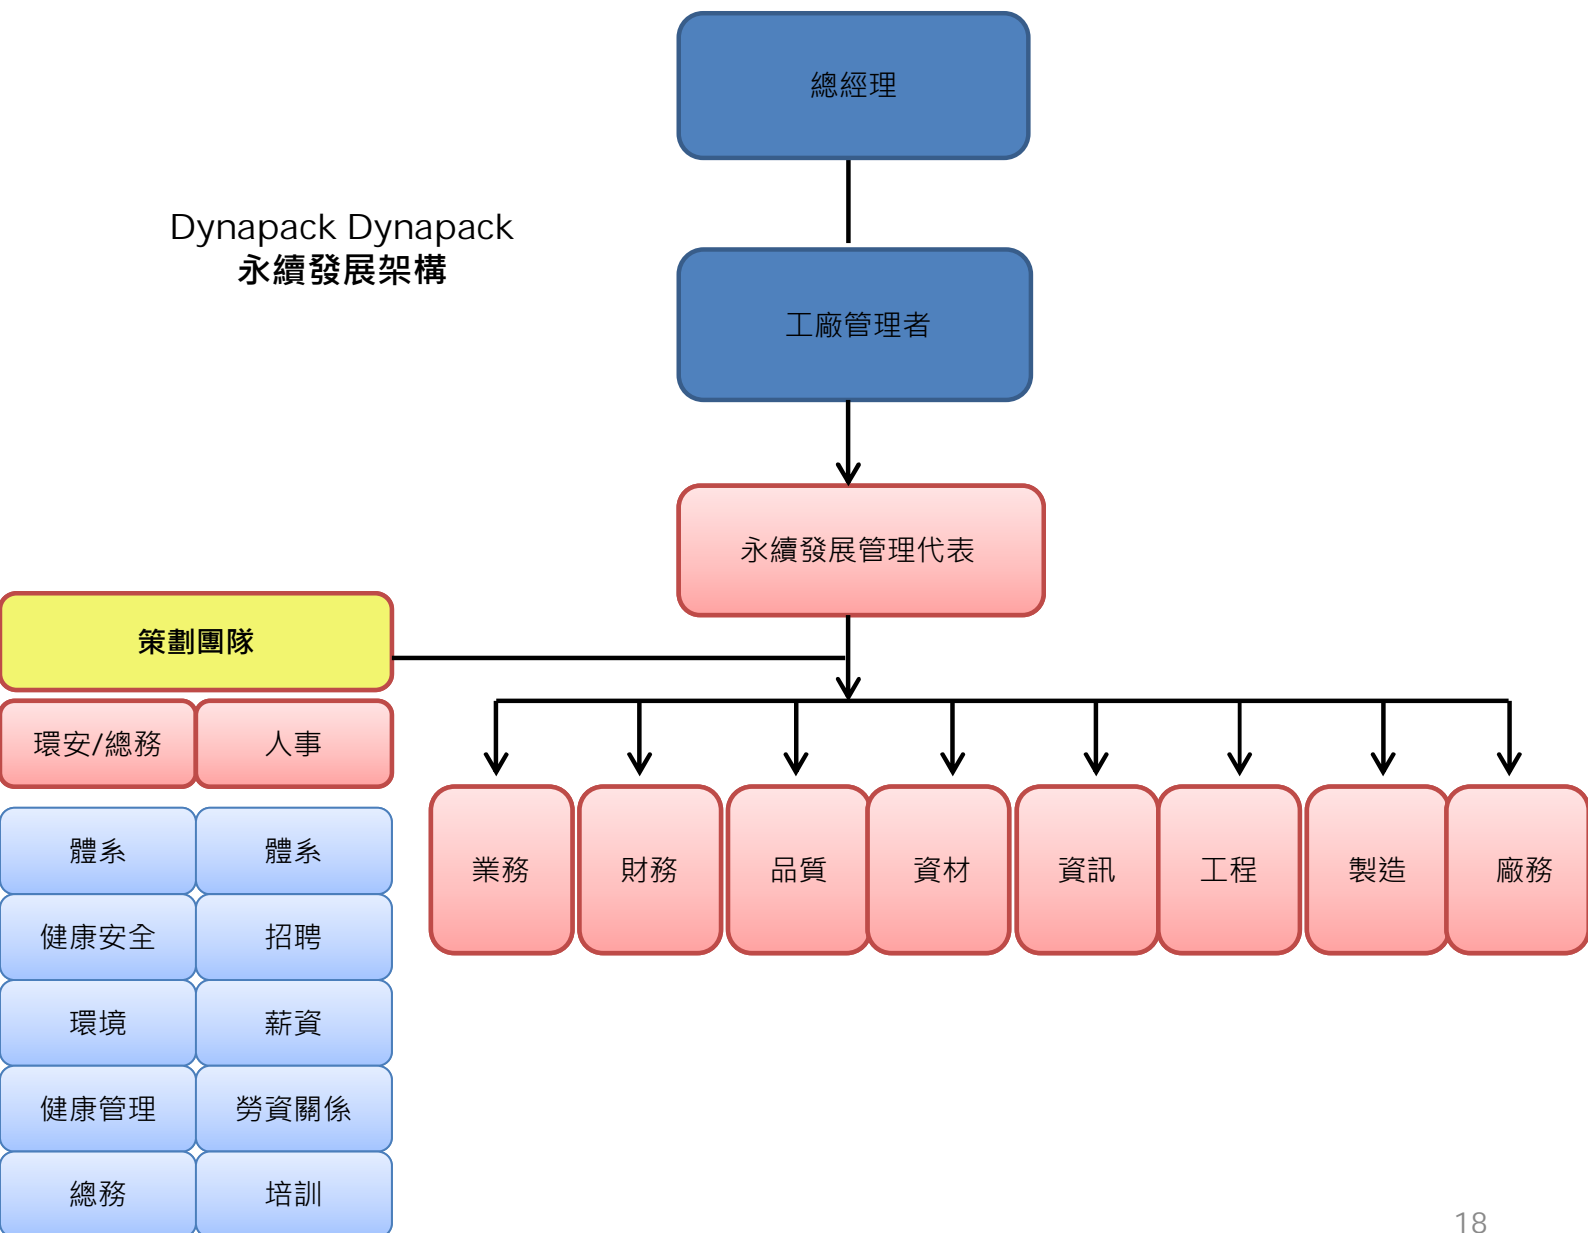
Dynapack Dynapack
永續發展架構

總經理

工廠管理者

永續發展管理代表

策劃團隊

環安/總務

人事

| 環安/總務 | 人事 |
|---|---|
| 體系 | 體系 |
| 健康安全 | 招聘 |
| 環境 | 薪資 |
| 健康管理 | 勞資關係 |
| 總務 | 培訓 |

業務

財務

品質

資材

資訊

工程

製造

廠務

18